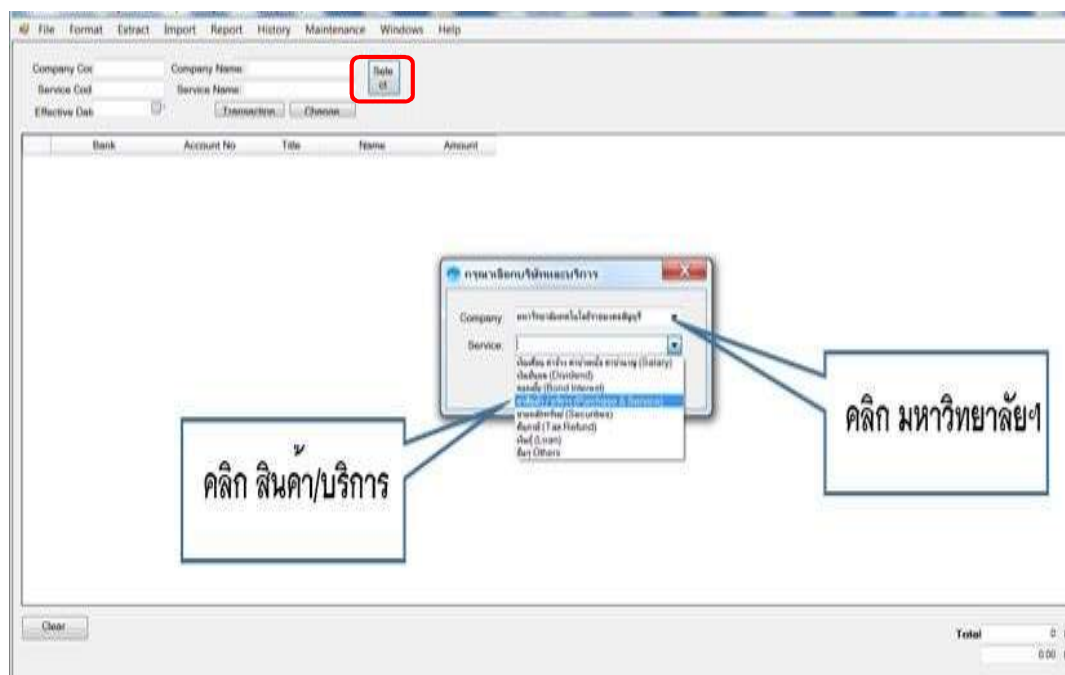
File Format Extract Import Report History Maintenance Windows Help

Company Cod Company Name Sele ct
Service Cod Service Name
Effective Dat Transaction Choose

| | Bank | Account No | Title | Name | Amount |
|---|---|---|---|---|---|

กรุณาเลือกบริษัทและบริการ
Company มหาวิทยาลัยเทคโนโลยีราชมงคลธัญบุรี
Service:
เงินเดือน ค่าจ้าง ค่าบำเหน็จ ค่าบำนาญ (Salary)
เงินปันผล (Dividend)
ดอกเบี้ย (Bond Interest)
สินค้า/บริการ (Purchase & Service)
หลักทรัพย์ (Securities)
คืนภาษี (Tax Refund)
เงินกู้ (Loan)
อื่นๆ Others

คลิก มหาวิทยาลัยฯ

คลิก สินค้า/บริการ

Clear
Total 0
0.00